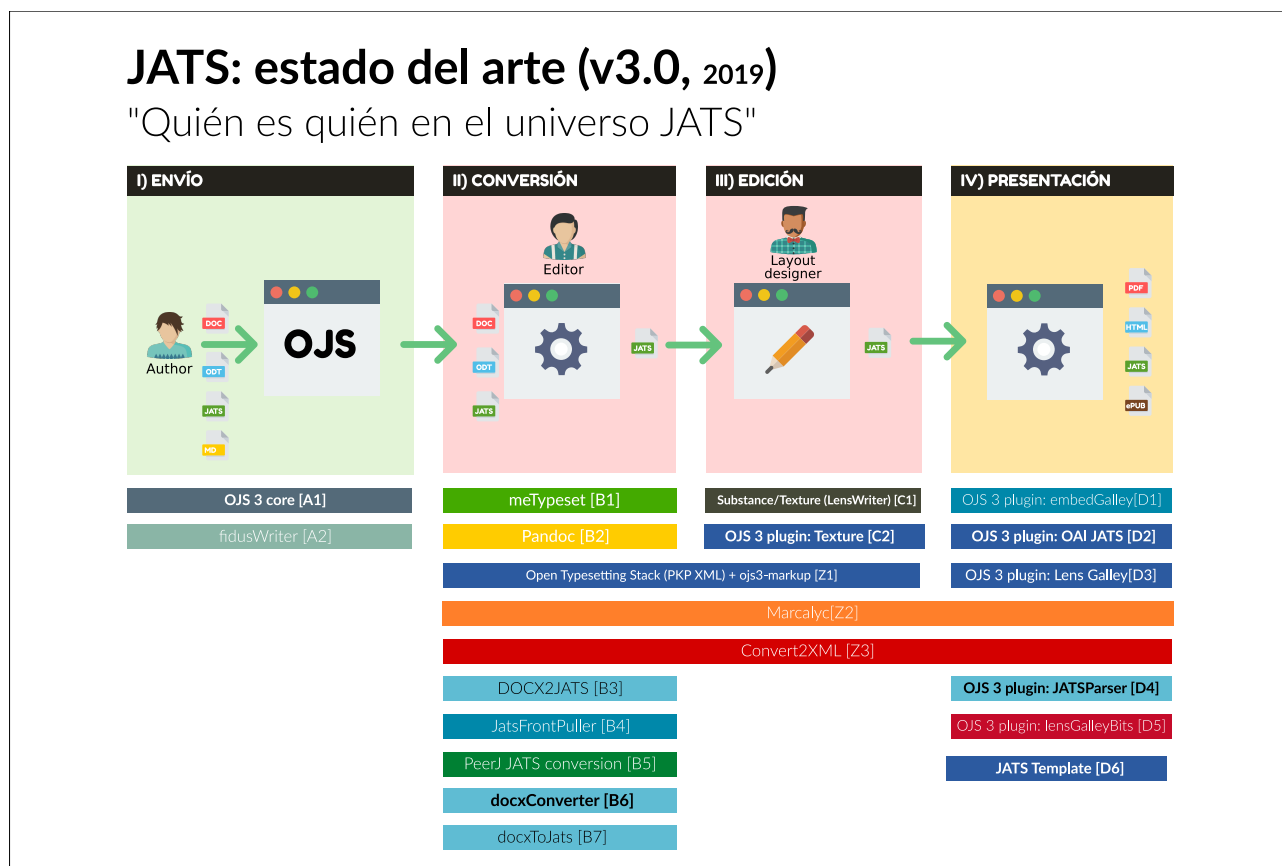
JATS: estado del arte (v3.0, 2019)
"Quién es quién en el universo JATS"

I) ENVÍO

Author
DOC
ODT
JATS
MD
OJS

II) CONVERSIÓN

Editor
DOC
ODT
JATS
JATS

III) EDICIÓN

Layout designer
JATS

IV) PRESENTACIÓN

PDF
HTML
JATS
ePUB

OJS 3 core [A1]
fidusWriter [A2]

meTypeset [B1]
Pandoc [B2]

Substance/Texture (LensWriter) [C1]
OJS 3 plugin: Texture [C2]

OJS 3 plugin: embedGalley[D1]
OJS 3 plugin: OAI JATS [D2]
OJS 3 plugin: Lens Galley[D3]

Open Typesetting Stack (PKP XML) + ojs3-markup [Z1]
Marcalyc[Z2]
Convert2XML [Z3]

DOCX2JATS [B3]
JatsFrontPuller [B4]
PeerJ JATS conversion [B5]
docxConverter [B6]
docxToJats [B7]

OJS 3 plugin: JATSParser [D4]
OJS 3 plugin: lensGalleyBits [D5]
JATS Template [D6]